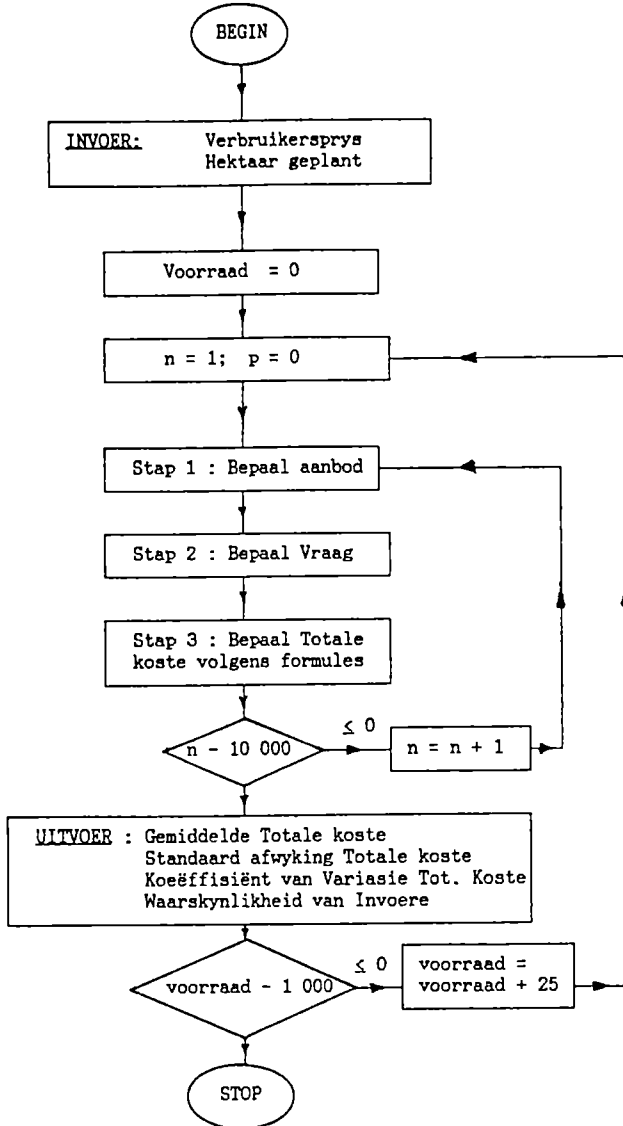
BEGIN

INVOER: Verbruikersprys
Hektaar geplant

Voorraad = 0

n = 1; p = 0

Stap 1 : Bepaal aanbod

Stap 2 : Bepaal Vraag

Stap 3 : Bepaal Totale koste volgens formules

n - 10 000

$\leq 0$

n = n + 1

UITVOER : Gemiddelde Totale koste
Standaard afwyking Totale koste
Koeëffisiënt van Variasie Tot. Koste
Waarskynlikheid van Invoere

voorraad - 1 000

$\leq 0$

voorraad = voorraad + 25

STOP